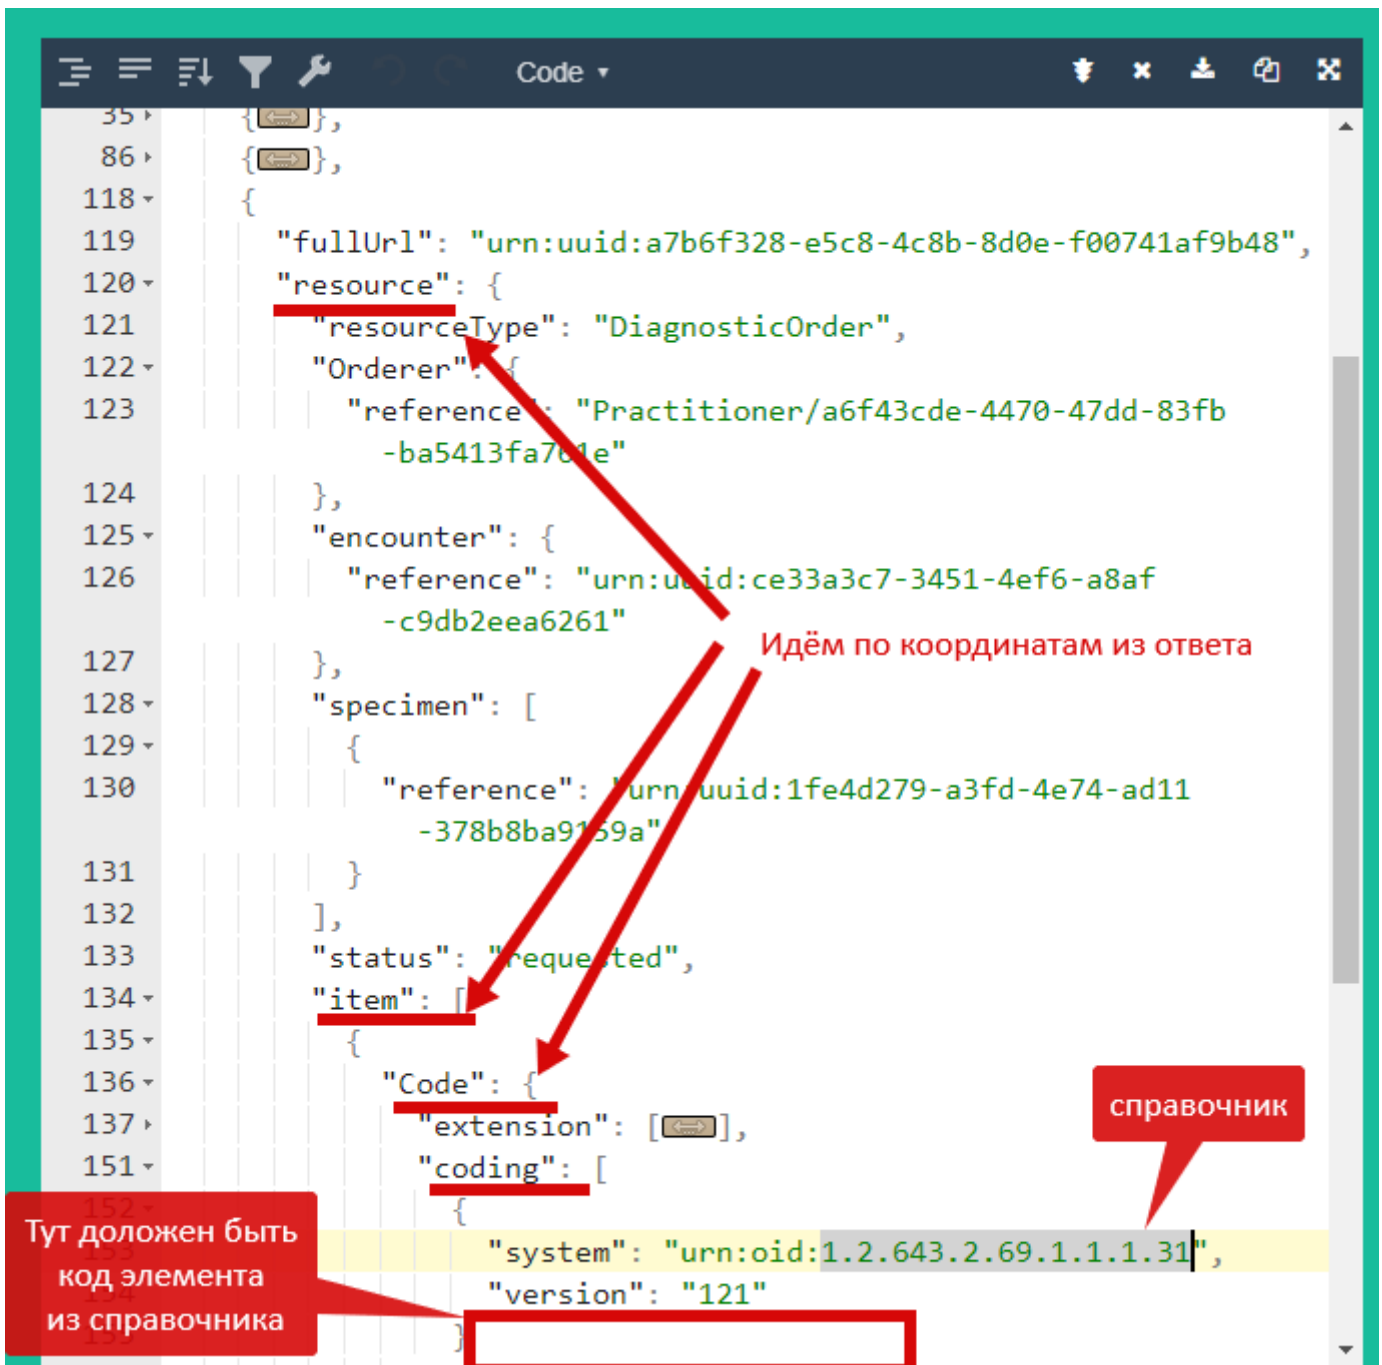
Code ▾

35 ▸ {[...]},
86 ▸ {[...]},
118 ▾ {
119 "fullUrl": "urn:uuid:a7b6f328-e5c8-4c8b-8d0e-f00741af9b48",
120 ▾ "resource": {
121 "resourceType": "DiagnosticOrder",
122 ▾ "Orderer": {
123 "reference": "Practitioner/a6f43cde-4470-47dd-83fb-ba5413fa7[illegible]e"
124 },
125 ▾ "encounter": {
126 "reference": "urn:u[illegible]id:ce33a3c7-3451-4ef6-a8af-c9db2eea6261"
127 },
128 ▾ "specimen": [
129 ▾ {
130 "reference": "urn:uuid:1fe4d279-a3fd-4e74-ad11-378b8ba9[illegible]59a"
131 }
132 ],
133 "status": "reque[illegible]ted",
134 ▾ "item": [
135 ▾ {
136 ▾ "Code": {
137 ▸ "extension": [[...]],
151 ▾ "coding": [
152 {
153 "system": "urn:oid:1.2.643.2.69.1.1.1.31",
154 "version": "121"
155 }

Идём по координатам из ответа

справочник

Тут доложен быть код элемента из справочника